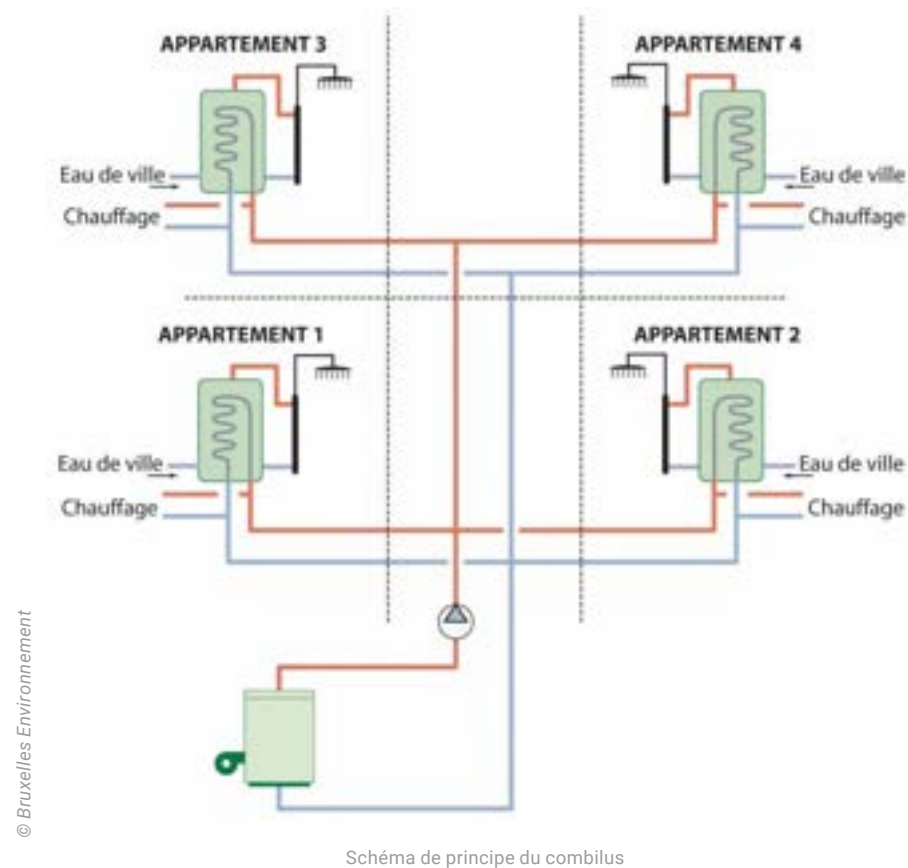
APPARTEMENT 3

APPARTEMENT 4

Eau de ville

Chauffage

Eau de ville

Chauffage

APPARTEMENT 1

APPARTEMENT 2

Eau de ville

Chauffage

Eau de ville

Chauffage

© Bruxelles Environnement

Schéma de principe du combilus